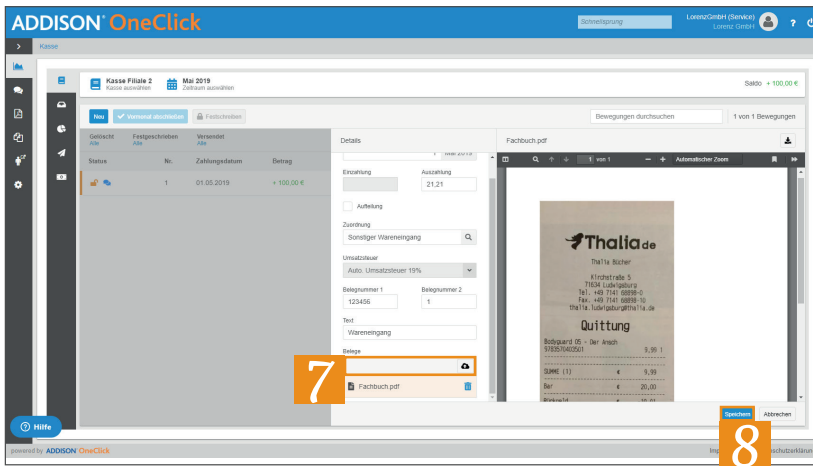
ADDISON OneClick

Schnellsprung

LorenzGmbH (Service)
Lorenz GmbH

Kasse

Kasse Filiale 2
Kasse auswählen

Mai 2019
Zeitraum auswählen

Saldo + 100,00 €

Neu

Versand abschließen

Festschreiben

Bewegungen durchsuchen

1 von 1 Bewegungen

Gelöscht
Alle

Festgeschrieben
Alle

Versendet
Alle

| Status | Nr. | Zahlungsdatum | Betrag |
|---|---|---|---|
| | 1 | 01.05.2019 | + 100,00 € |

Details

Mai 2019

Einzahlung

Auszahlung
21,21

Aufteilung

Zuordnung
Sonstiger Wareneingang

Umsatzsteuer
Auto. Umsatzsteuer 19%

Belegnummer 1
123456

Belegnummer 2
1

Text
Wareneingang

Belege

Fachbuch.pdf

7

Fachbuch.pdf

1 von 1

Automatischer Zoom

Thalia.de
Thalia Bücher
Kirchstraße 5
71634 Ludwigsburg
Tel. +49 7141 68898-0
Fax. +49 7141 68898-10
thalia.ludwigsburg@thalia.de

Quittung

Bodyguard 05 - Der Anschl
9783570403501 9,99 1

SUMME (1) € 9,99
Bar € 20,00
Rückgeld € 10,01

Speichern

Abbrechen

8

Hilfe

powered by ADDISON OneClick

Imp

schutzerkläru